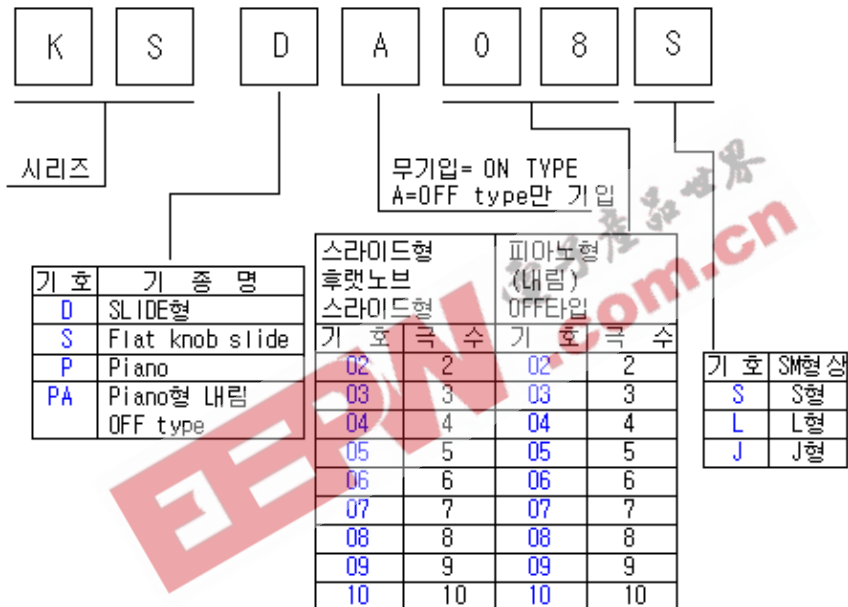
K S D A 0 8 S

시리즈

무기입= ON TYPE
A=OFF type만 기입

| 기 호 | 기 종 명 |
|---|---|
| D | SLIDE형 |
| S | Flat knob slide |
| P | Piano |
| PA | Piano형 내림 OFF type |

| 스라이드형 후랫노브 스라이드형 | | 피아노형 (내림) OFF타입 | |
|---|---|---|---|
| 기 호 | 극 수 | 기 호 | 극 수 |
| 02 | 2 | 02 | 2 |
| 03 | 3 | 03 | 3 |
| 04 | 4 | 04 | 4 |
| 05 | 5 | 05 | 5 |
| 06 | 6 | 06 | 6 |
| 07 | 7 | 07 | 7 |
| 08 | 8 | 08 | 8 |
| 09 | 9 | 09 | 9 |
| 10 | 10 | 10 | 10 |

| 기 호 | SM형상 |
|---|---|
| S | S형 |
| L | L형 |
| J | J형 |

EEPW.com.cn 电子产品世界